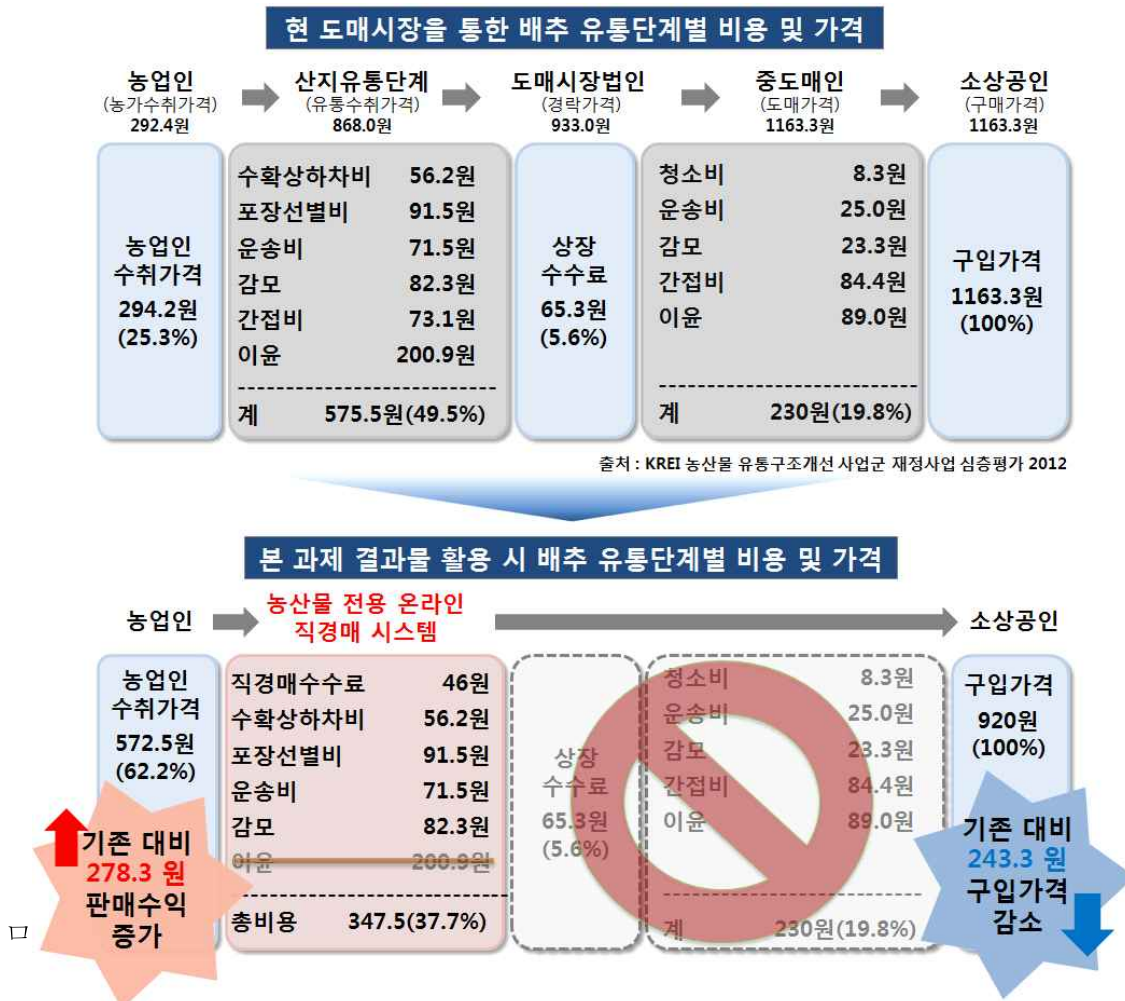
현 도매시장을 통한 배추 유통단계별 비용 및 가격

농업인 (농가수취가격) 292.4원
산지유통단계 (유통수취가격) 868.0원
도매시장법인 (경락가격) 933.0원
중도매인 (도매가격) 1163.3원
소상공인 (구매가격) 1163.3원

농업인 수취가격 294.2원 (25.3%)

수확상하차비 56.2원
포장선별비 91.5원
운송비 71.5원
감모 82.3원
간접비 73.1원
이윤 200.9원
계 575.5원(49.5%)

상장 수수료 65.3원 (5.6%)

청소비 8.3원
운송비 25.0원
감모 23.3원
간접비 84.4원
이윤 89.0원
계 230원(19.8%)

구입가격 1163.3원 (100%)

출처 : KREI 농산물 유통구조개선 사업군 재정사업 심층평가 2012

본 과제 결과물 활용 시 배추 유통단계별 비용 및 가격

농업인
농산물 전용 온라인 직경매 시스템
소상공인

농업인 수취가격 572.5원 (62.2%)

기존 대비 278.3 원 판매수익 증가

직경매수수료 46원
수확상하차비 56.2원
포장선별비 91.5원
운송비 71.5원
감모 82.3원
이윤 200.9원
총비용 347.5(37.7%)

상장 수수료 65.3원 (5.6%)

청소비 8.3원
운송비 25.0원
감모 23.3원
간접비 84.4원
이윤 89.0원
계 230원(19.8%)

구입가격 920원 (100%)

기존 대비 243.3 원 구입가격 감소

ㅁ